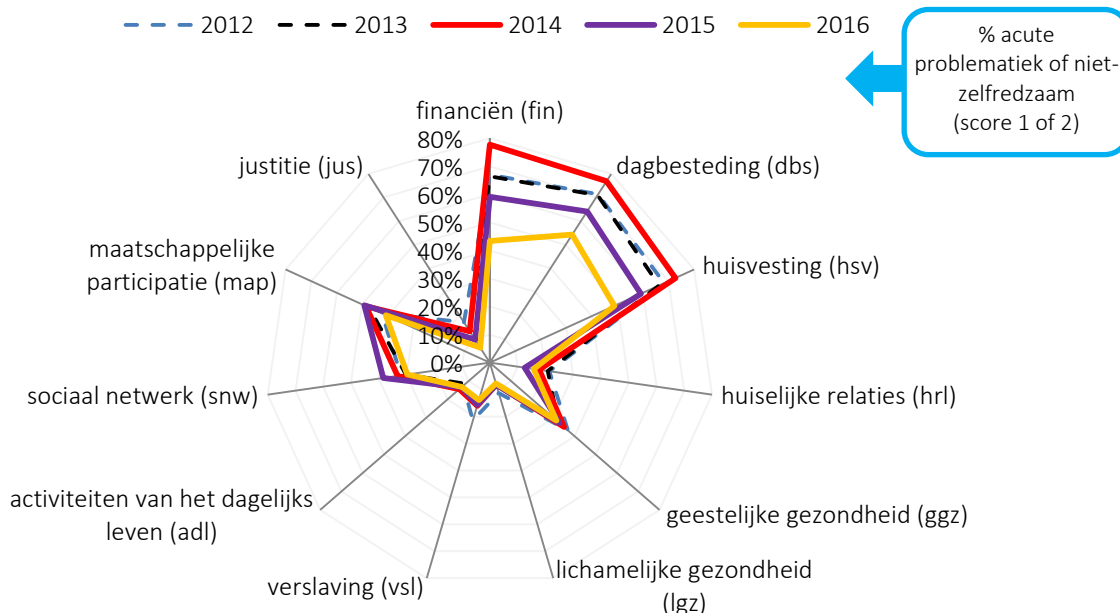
2012 2013 2014 2015 2016

% acute problematiek of niet-zelfredzaam (score 1 of 2)

financiën (fin)
80%
70%
60%
50%
40%
30%
20%
10%
0%
dagbesteding (dbs)
huisvesting (hsv)
huiselijke relaties (hrl)
geestelijke gezondheid (ggz)
lichamelijke gezondheid (lgz)
verslaving (vsl)
activiteiten van het dagelijks leven (adl)
sociaal netwerk (snw)
maatschappelijke participatie (map)
justitie (jus)